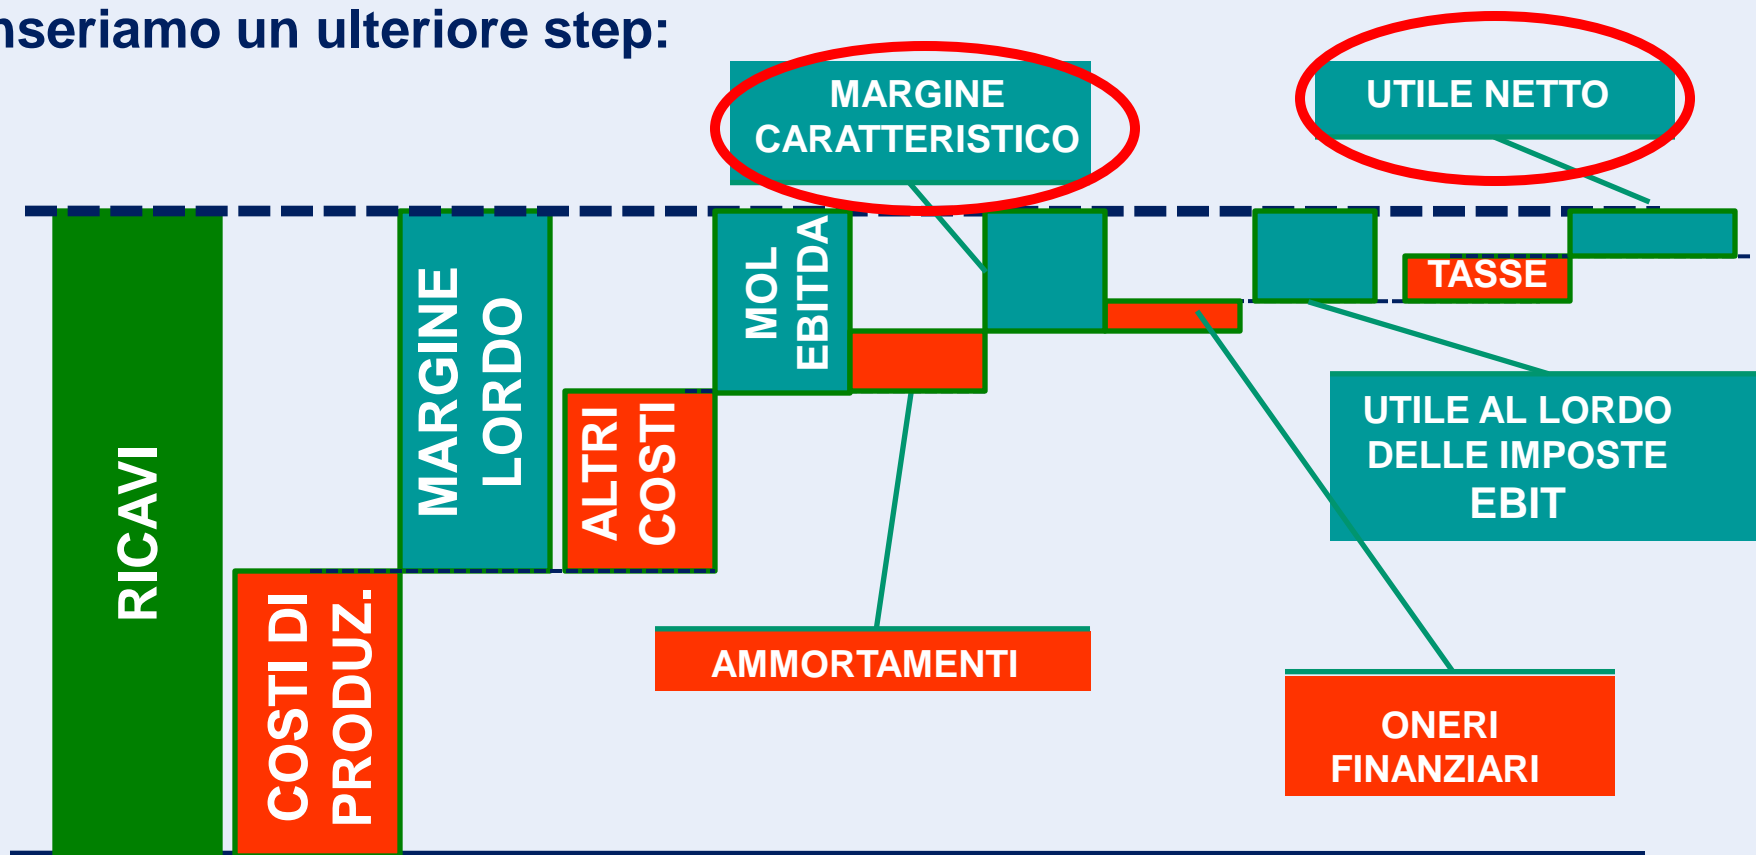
nseriamo un ulteriore step:

MARGINE CARATTERISTICO

UTILE NETTO

RICAVI

COSTI DI PRODUZ.

MARGINE LORDO

ALTRI COSTI

MOL EBITDA

TASSE

UTILE AL LORDO DELLE IMPOSTE EBIT

AMMORTAMENTI

ONERI FINANZIARI